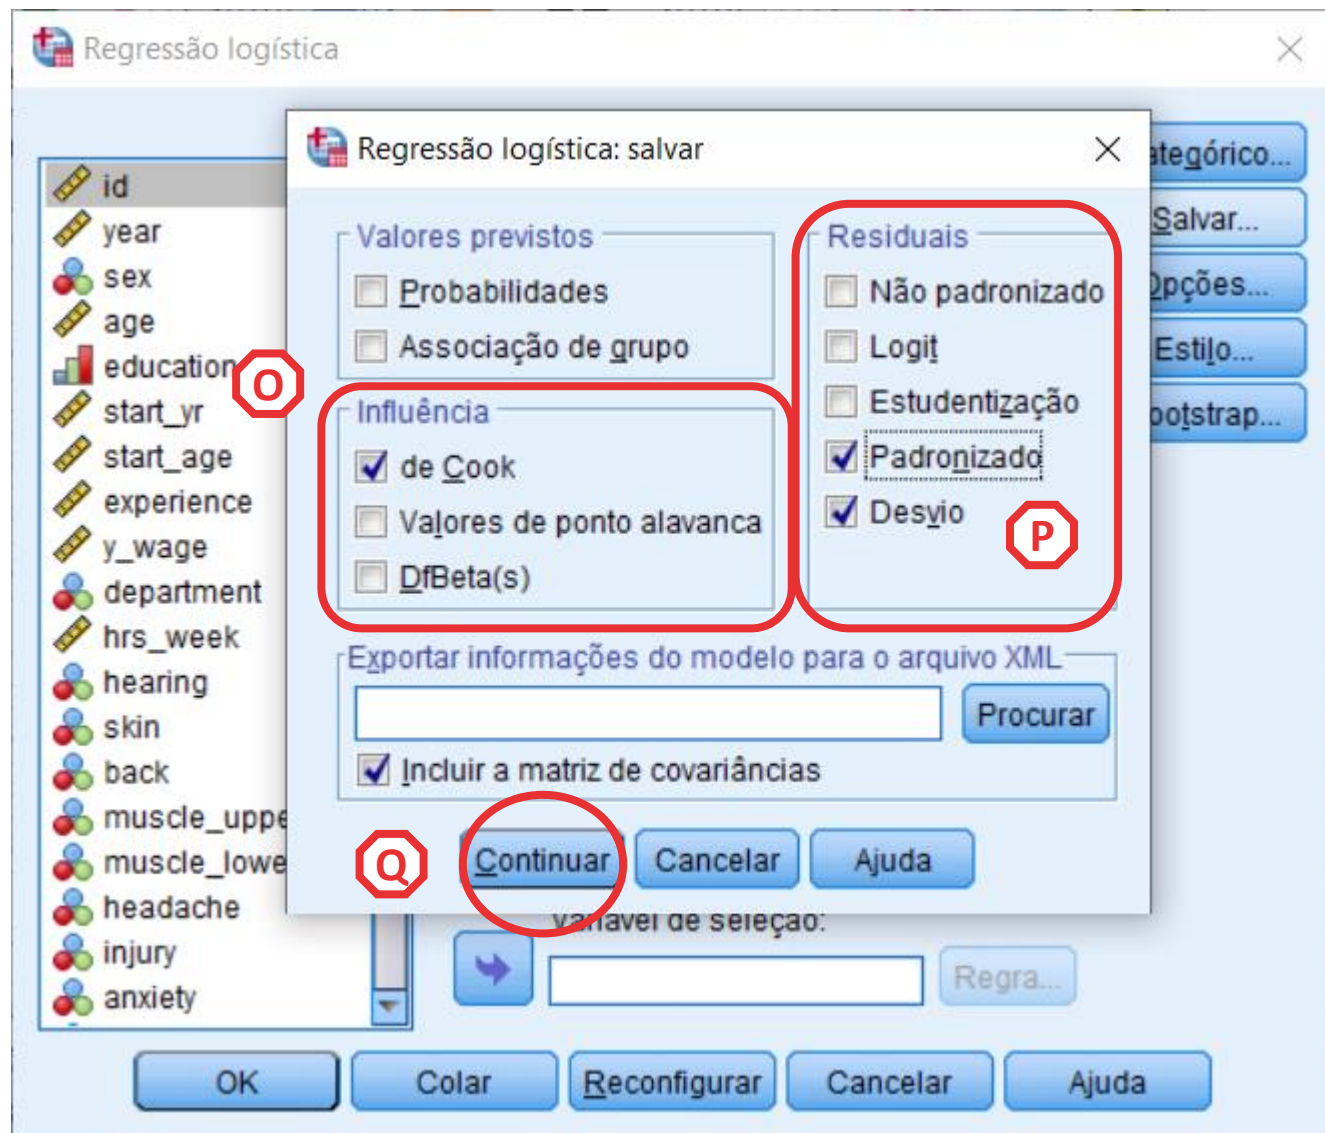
Regressão logística

id
year
sex
age
education
start_yr
start_age
experience
y_wage
department
hrs_week
hearing
skin
back
muscle_uppe
muscle_lowe
headache
injury
anxiety

ategórico...
Salvar...
Opções...
Estilo...
ootstrap...

Regressão logística: salvar

Valores previstos
Probabilidades
Associação de grupo

Influência
de Cook
Valores de ponto alavanca
DfBeta(s)

Residuais
Não padronizado
Logit
Estudentização
Padronizado
Desvio

O

P

Exportar informações do modelo para o arquivo XML
Procurar
Incluir a matriz de covariâncias

Q

Continuar
Cancelar
Ajuda

variável de seleção:
Regra...

OK
Colar
Reconfigurar
Cancelar
Ajuda